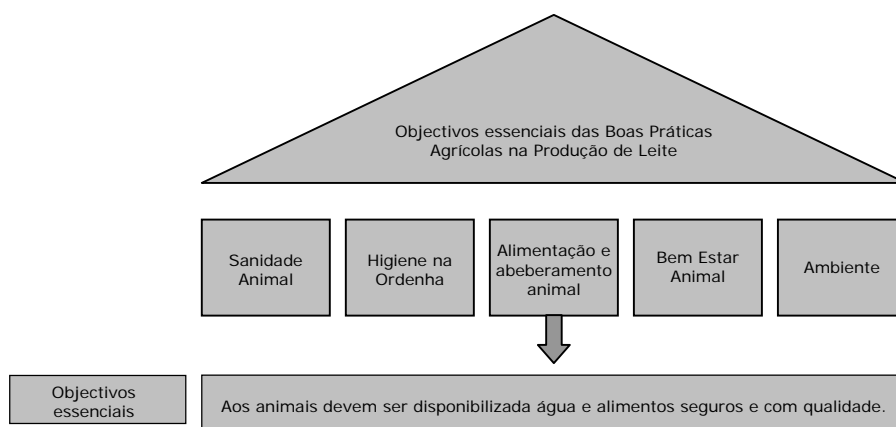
Objectivos essenciais das Boas Práticas Agrícolas na Produção de Leite

Sanidade Animal

Higiene na Ordenha

Alimentação e abeberamento animal

Bem Estar Animal

Ambiente

Objectivos essenciais

Aos animais devem ser disponibilizada água e alimentos seguros e com qualidade.